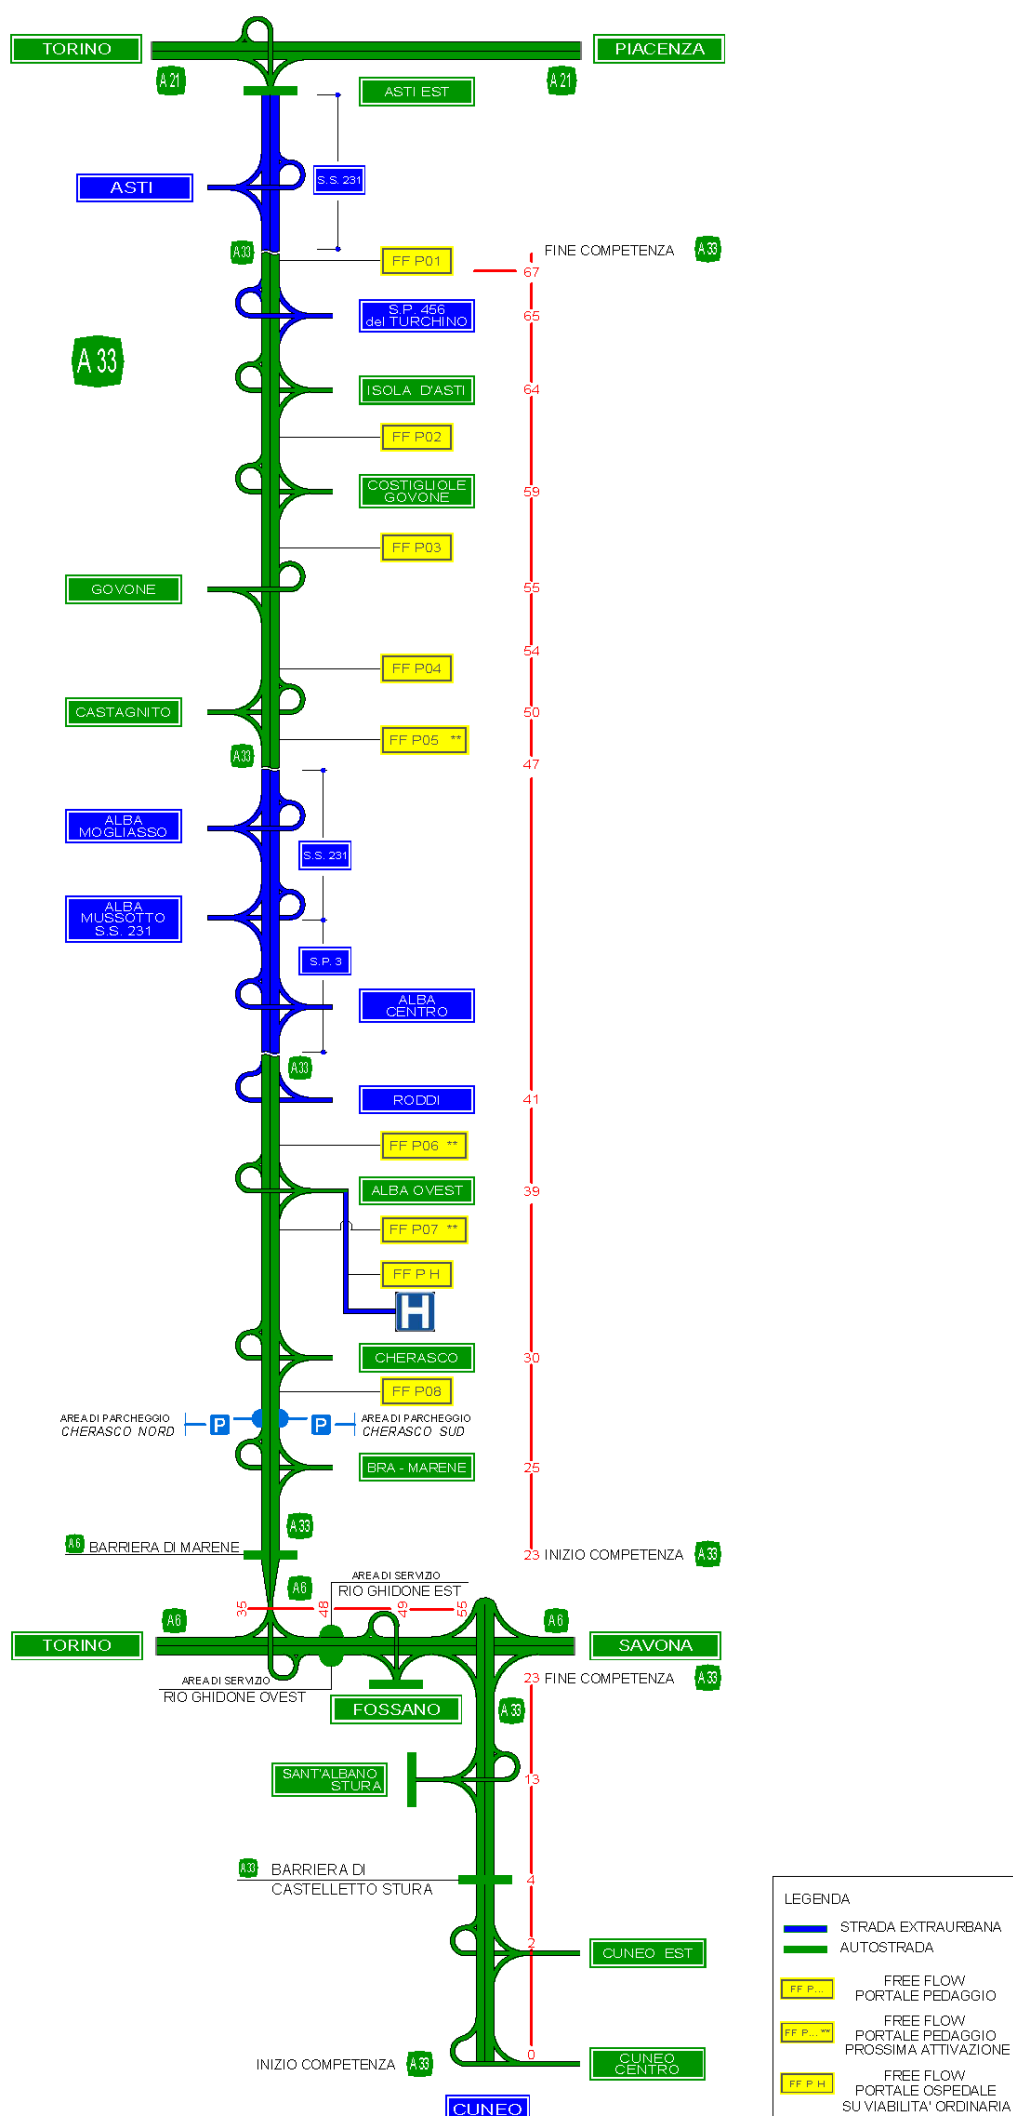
TORINO
PIACENZA
A21
A21
ASTI EST
ASTI
S.S. 231
A33
FF P01
FINE COMPETENZA
A33
67
S.P. 456 del TURCHINO
65
A33
ISOLA D'ASTI
64
FF P02
COSTIGLIOLE GOVONE
59
FF P03
GOVONE
55
54
FF P04
CASTAGNITO
50
FF P05 **
A33
47
ALBA MOGLIASSO
S.S. 231
ALBA MUSSOTTO S.S. 231
S.P. 3
ALBA CENTRO
A33
RODDI
41
FF P06 **
ALBA OVEST
39
FF P07 **
FF P H
H
CHERASCO
30
FF P08
AREA DI PARCHEGGIO CHERASCO NORD
P
P
AREA DI PARCHEGGIO CHERASCO SUD
BRA - MARENE
25
A33
A6
BARRIERA DI MARENE
23 INIZIO COMPETENZA
A33
A6
AREA DI SERVIZIO RIO GHIDONE EST
35
48
49
55
A6
A6
TORINO
SAVONA
AREA DI SERVIZIO RIO GHIDONE OVEST
23 FINE COMPETENZA
A33
FOSSANO
A33
SANT'ALBANO STURA
13
A33
BARRIERA DI CASTELLETTO STURA
4
2
CUNEO EST
INIZIO COMPETENZA
A33
0
CUNEO CENTRO
CUNEO
LEGENDA
STRADA EXTRAURBANA
AUTOSTRADA
FF P...
FREE FLOW PORTALE PEDAGGIO
FF P... **
FREE FLOW PORTALE PEDAGGIO PROSSIMA ATTIVAZIONE
FF P H
FREE FLOW PORTALE OSPEDALE SU VIABILITA' ORDINARIA